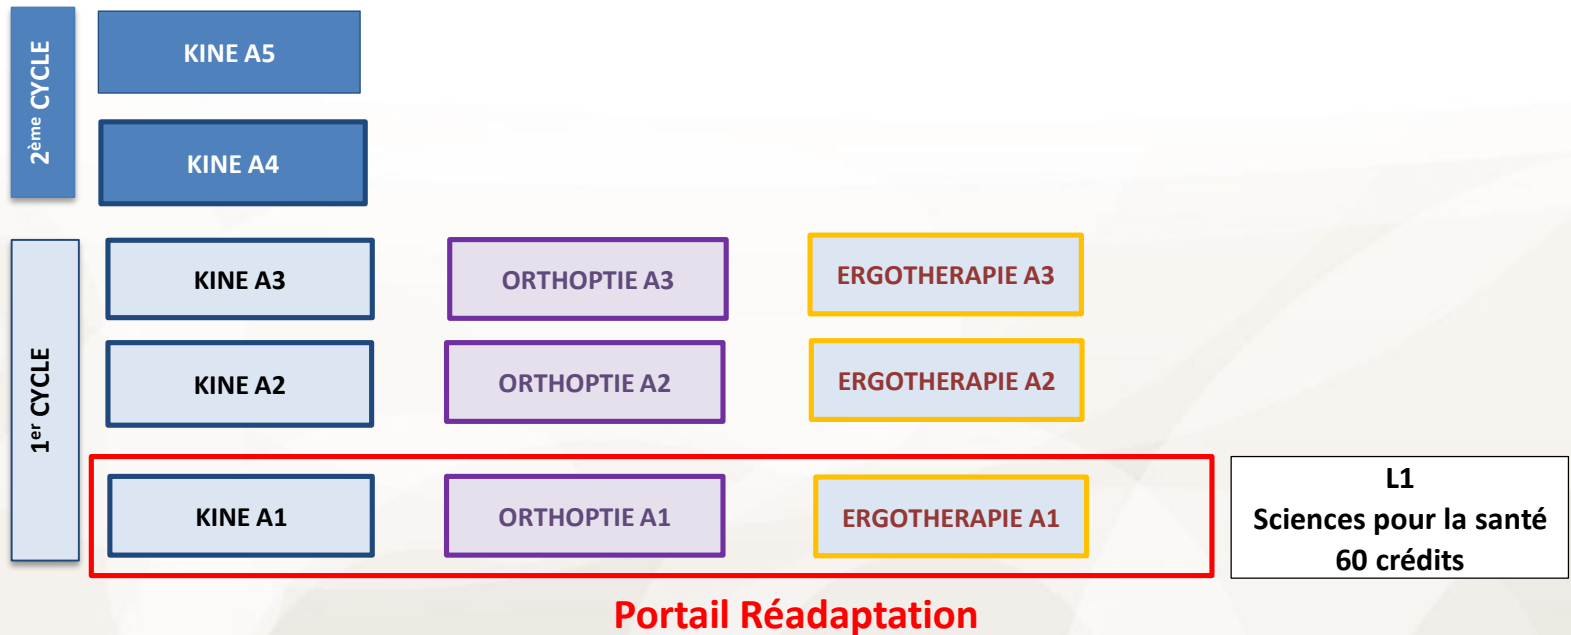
2$^{ème}$ CYCLE

KINE A5

KINE A4

1$^{er}$ CYCLE

KINE A3

ORTHOPTIE A3

ERGOTHERAPIE A3

KINE A2

ORTHOPTIE A2

ERGOTHERAPIE A2

KINE A1

ORTHOPTIE A1

ERGOTHERAPIE A1

L1
Sciences pour la santé
60 crédits

Portail Réadaptation